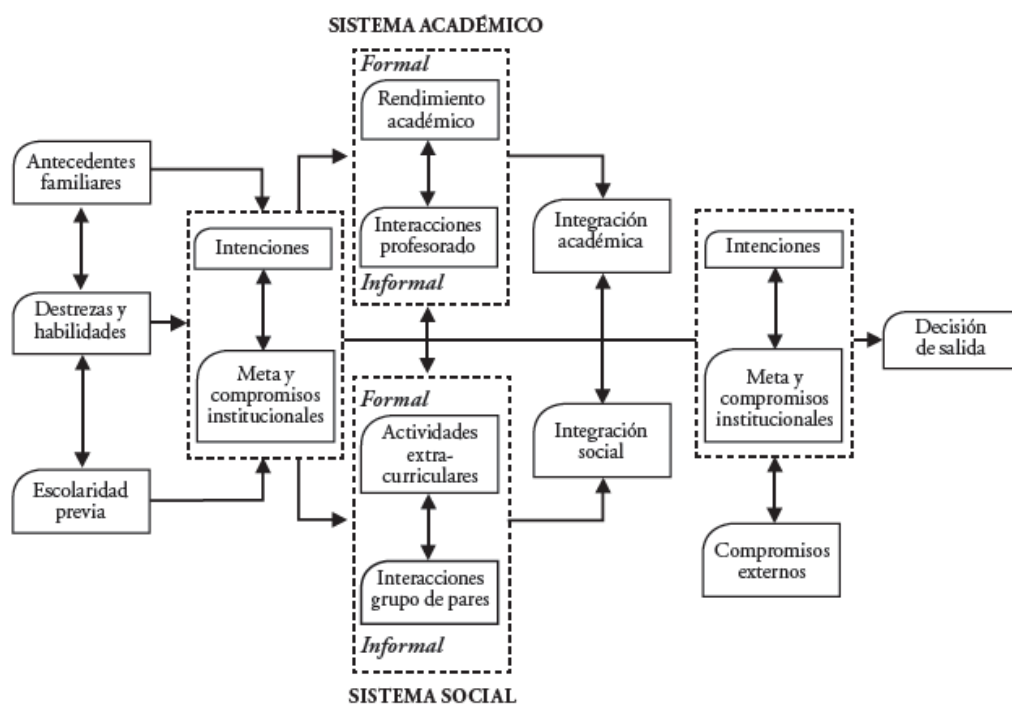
SISTEMA ACADÉMICO

Formal

Rendimiento académico

Interacciones profesorado

Informal

Antecedentes familiares

Destrezas y habilidades

Escolaridad previa

Intenciones

Meta y compromisos institucionales

Integración académica

Integración social

Intenciones

Meta y compromisos institucionales

Decisión de salida

Compromisos externos

Formal

Actividades extra-curriculares

Interacciones grupo de pares

Informal

SISTEMA SOCIAL